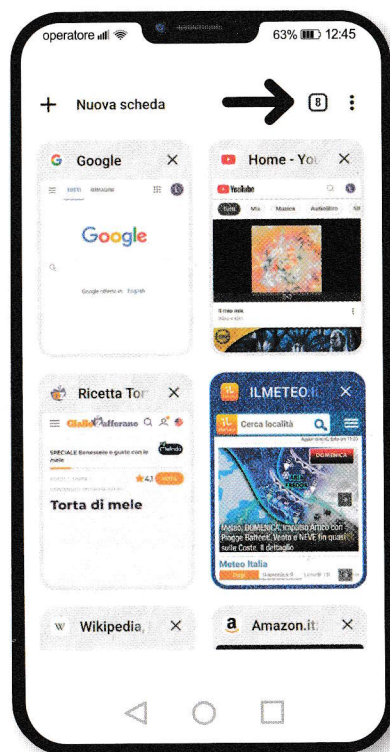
operatore 63% 12:45

+ Nuova scheda 8 ⋮

Google ✕
TUTTI IMMAGINI
Google
Google offerto in: English

Home - You ✕
YouTube
Tutti Mix Musica

Ricetta Tor ✕
GialloZafferano
SPECIALE Benessere e giusto con le mele
4.1
Torta di mele

ILMETEO.I ✕
Cerca località
DOMENICA
Meteo: DOMENICA, Impulso Artico con Piogge Battenti, Vento e NEVE fin quasi sulle Coste. Il dettaglio
Meteo Italia

Wikipedia, ✕

Amazon.it ✕